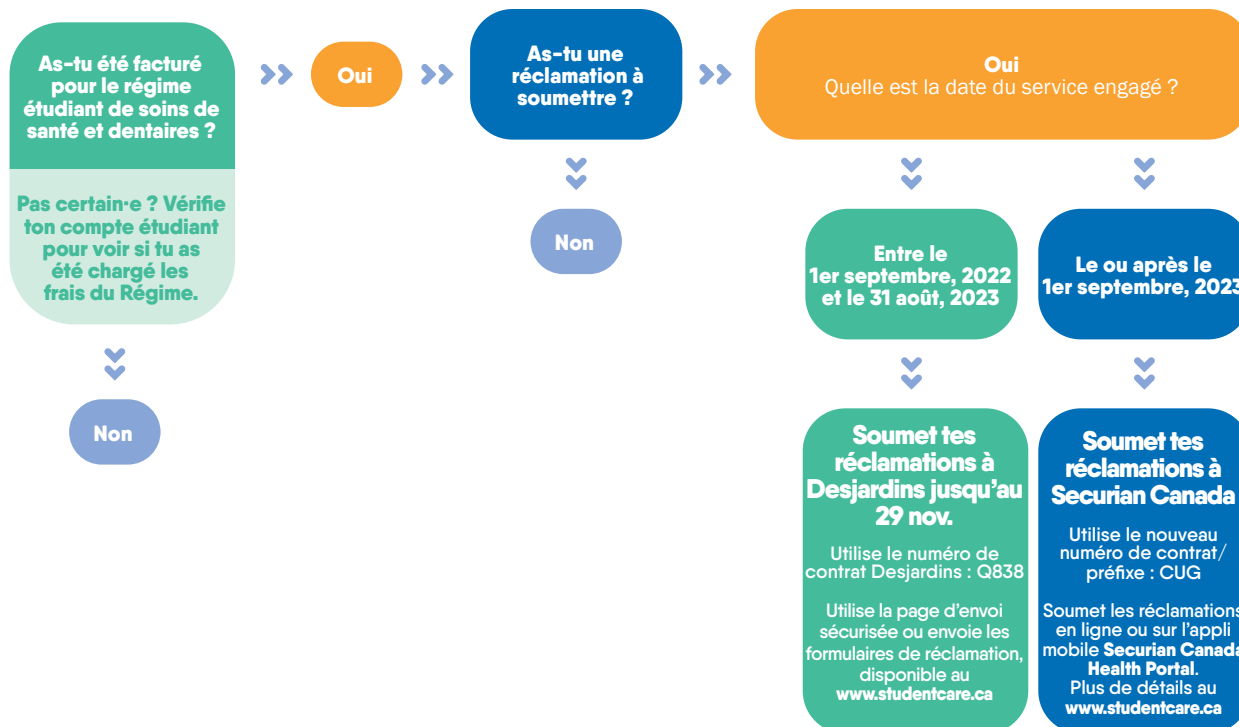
As-tu été facturé pour le régime étudiant de soins de santé et dentaires ?

Pas certain·e ? Vérifie ton compte étudiant pour voir si tu as été chargé les frais du Régime.

Non

Oui

As-tu une réclamation à soumettre ?

Non

Oui
Quelle est la date du service engagé ?

Entre le 1er septembre, 2022 et le 31 août, 2023

Soumet tes réclamations à Desjardins jusqu'au 29 nov.

Utilise le numéro de contrat Desjardins : Q838

Utilise la page d'envoi sécurisée ou envoie les formulaires de réclamation, disponible au www.studentcare.ca

Le ou après le 1er septembre, 2023

Soumet tes réclamations à Securian Canada

Utilise le nouveau numéro de contrat/ préfixe : CUG

Soumet les réclamations en ligne ou sur l'appli mobile Securian Canada Health Portal. Plus de détails au www.studentcare.ca